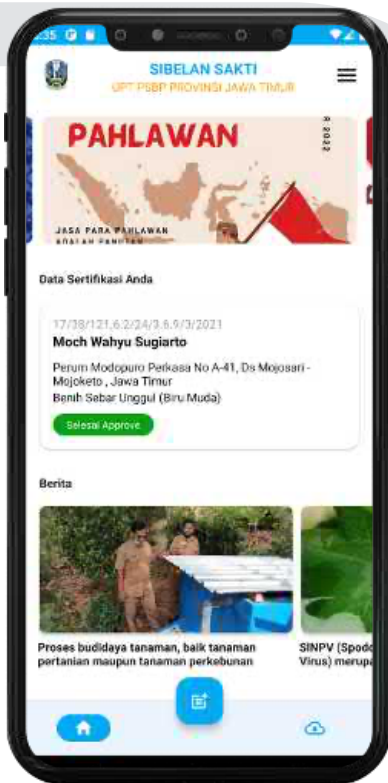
2:35

SIBELAN SAKTI
UPT PSBP PROVINSI JAWA TIMUR

PAHLAWAN

R 2022

JASA PARA PAHLAWAN ADALAH PANUTAN

Data Sertifikasi Anda

17/38/121.6.2/24/3.6.9/3/2021
Moch Wahyu Sugiarto
Perum Modopuro Perkasa No A-41, Ds Mojosari - Mojoketo , Jawa Timur
Benih Sebar Unggul (Biru Muda)
Selesai Approve

Berita

Proses budidaya tanaman, baik tanaman pertanian maupun tanaman perkebunan

SINPV (Spodo Virus) merupa